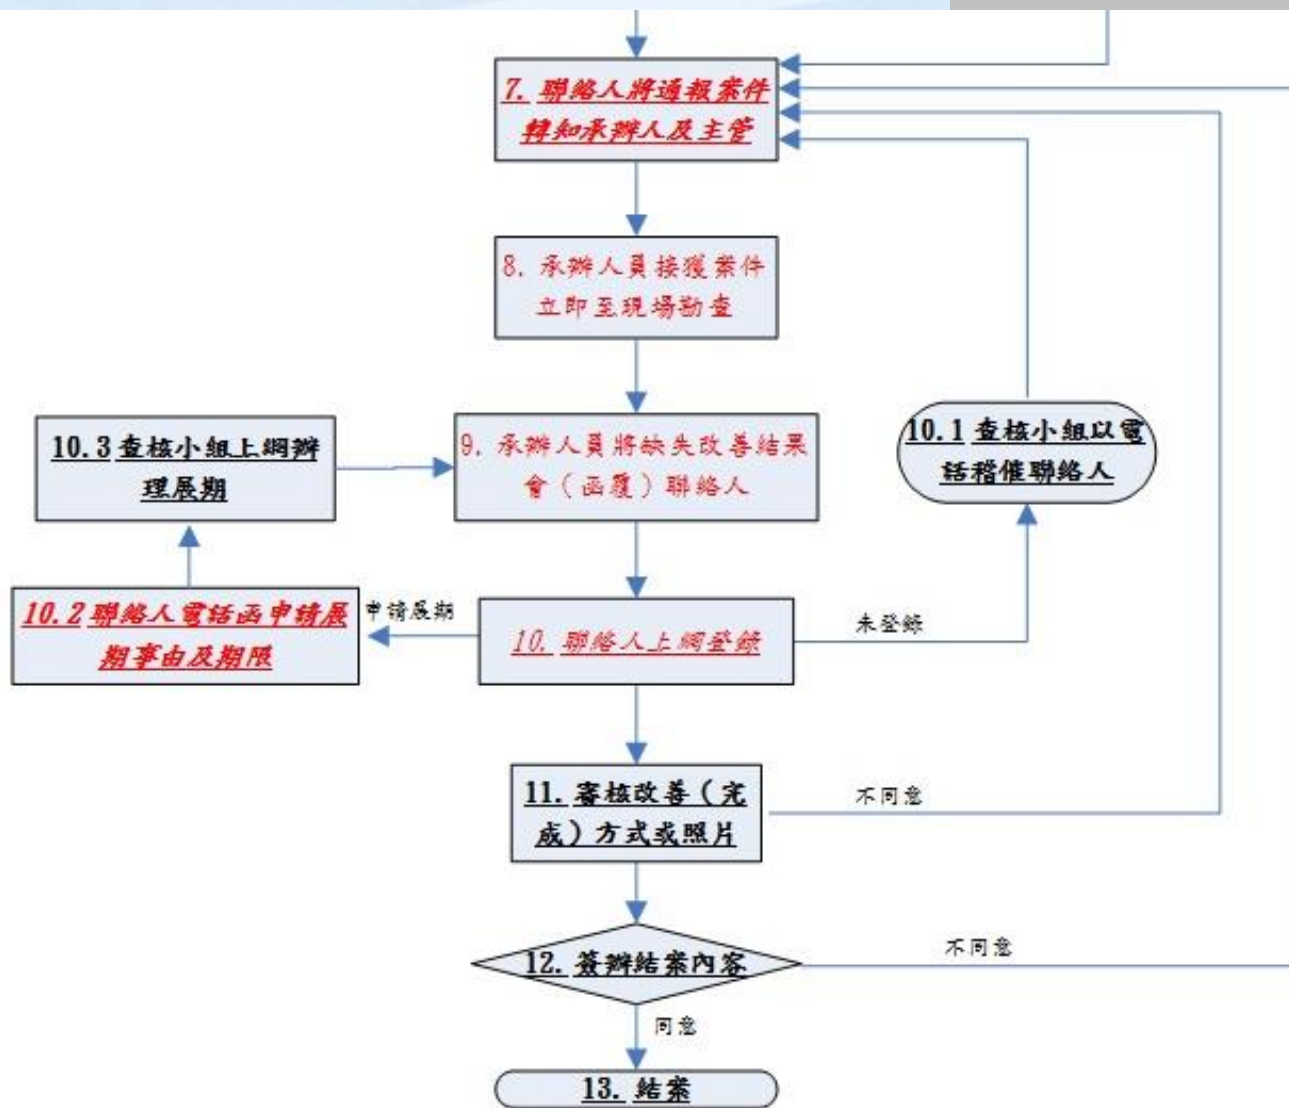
7. 聯絡人將通報案件轉知承辦人及主管

8. 承辦人員接獲案件立即至現場勘查

10.3 查核小組上網辦理展期

9. 承辦人員將缺失改善結果會（函覆）聯絡人

10.1 查核小組以電話稽催聯絡人

10.2 聯絡人電話函申請展期事由及期限

申請展期

10. 聯絡人上網登錄

未登錄

11. 審核改善（完成）方式或照片

不同意

12. 簽辦結案內容

不同意

同意

13. 結案